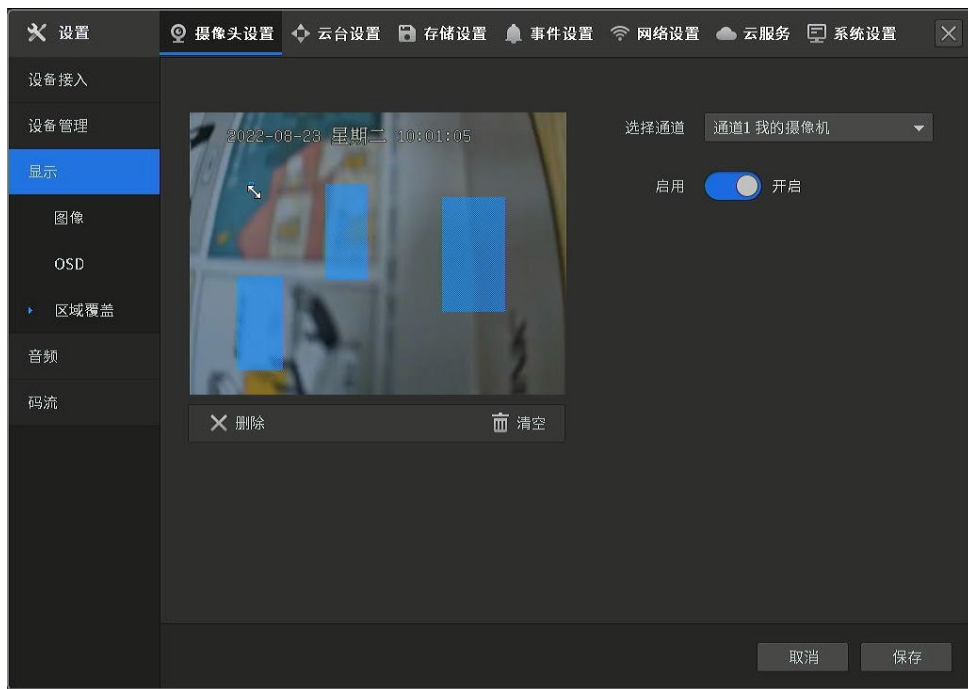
设置

摄像头设置 云台设置 存储设置 事件设置 网络设置 云服务 系统设置

设备接入
设备管理
显示
图像
OSD
区域覆盖
音频
码流

2022-08-23 星期二 10:01:05

删除 清空

选择通道 通道1 我的摄像机

启用 开启

取消 保存